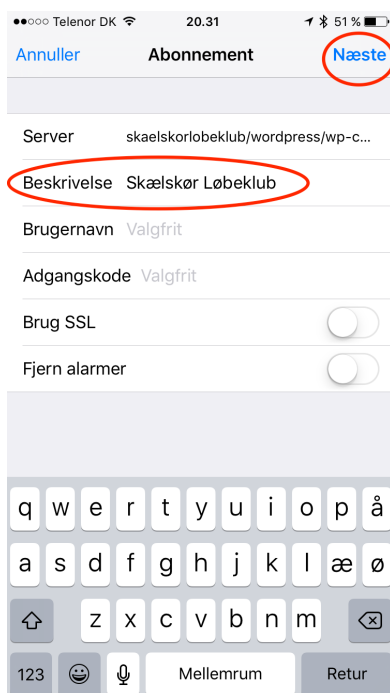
●●○○○ Telenor DK 20.31 51 %

Annuller Abonnement Næste

Server skaelskorlobeklub/wordpress/wp-c...

Beskrivelse Skælskør Løbeklub

Brugernavn Valgfrit

Adgangskode Valgfrit

Brug SSL

Fjern alarmer

q w e r t y u i o p å

a s d f g h j k l æ ø

z x c v b n m

123 Mellemrum Retur